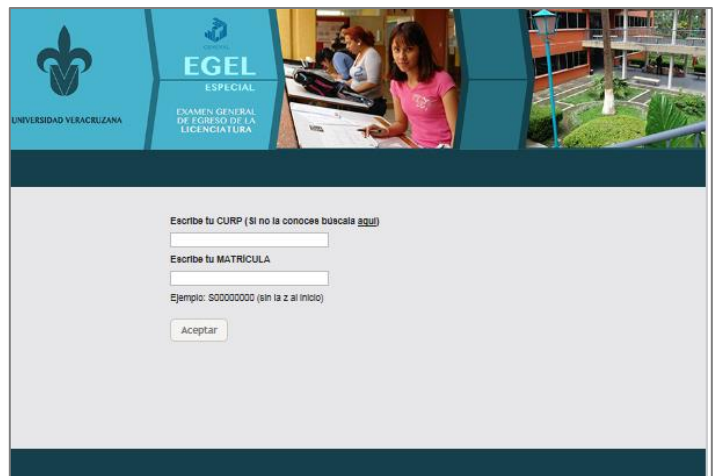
UNIVERSIDAD VERACRUZANA

CENEVAL
EGEL
ESPECIAL
EXAMEN GENERAL DE EGRESO DE LA LICENCIATURA

Escribe tu CURP (Si no la conoces búscala aquí)

Escribe tu MATRÍCULA

Ejemplo: S00000000 (sin la z al inicio)

Aceptar